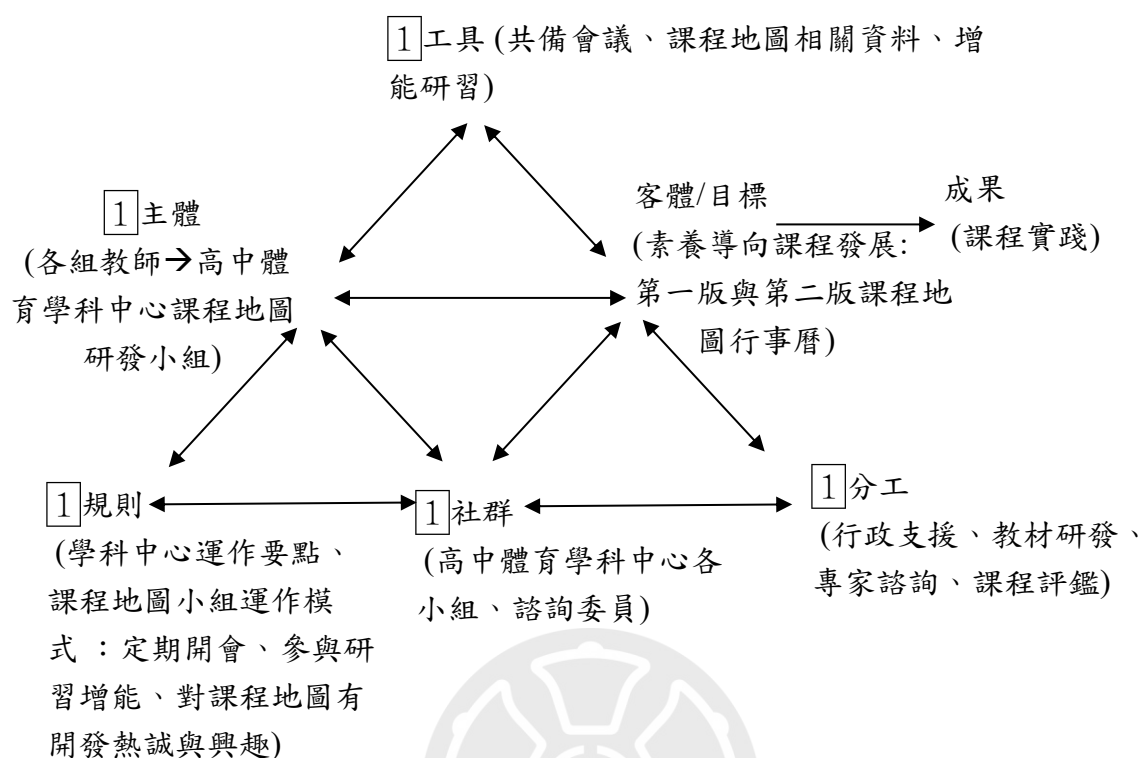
1 工具 (共備會議、課程地圖相關資料、增能研習)

1 主體 (各組教師→高中體育學科中心課程地圖研發小組)

客體/目標 (素養導向課程發展: 第一版與第二版課程地圖行事曆)

成果 (課程實踐)

1 規則 (學科中心運作要點、課程地圖小組運作模式 :定期開會、參與研習增能、對課程地圖有開發熱誠與興趣)

1 社群 (高中體育學科中心各小組、諮詢委員)

1 分工 (行政支援、教材研發、專家諮詢、課程評鑑)